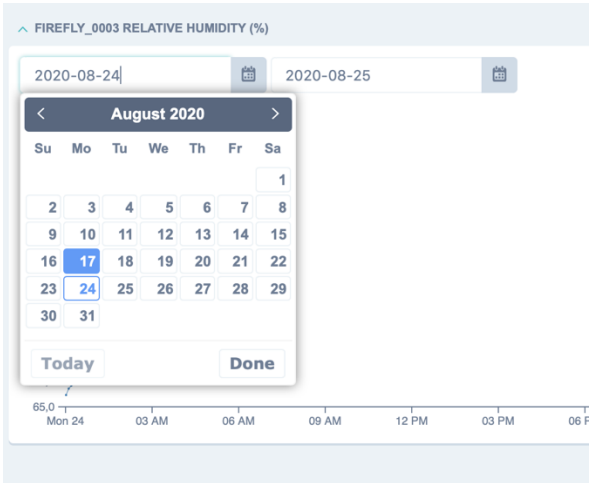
^ FIREFLY_0003 RELATIVE HUMIDITY (%)

2020-08-24

2020-08-25

< August 2020 >

| Su | Mo | Tu | We | Th | Fr | Sa |
|---|---|---|---|---|---|---|
| | | | | | | 1 |
| 2 | 3 | 4 | 5 | 6 | 7 | 8 |
| 9 | 10 | 11 | 12 | 13 | 14 | 15 |
| 16 | 17 | 18 | 19 | 20 | 21 | 22 |
| 23 | 24 | 25 | 26 | 27 | 28 | 29 |
| 30 | 31 | | | | | |

Today

Done

65,0

Mon 24

03 AM

06 AM

09 AM

12 PM

03 PM

06 P